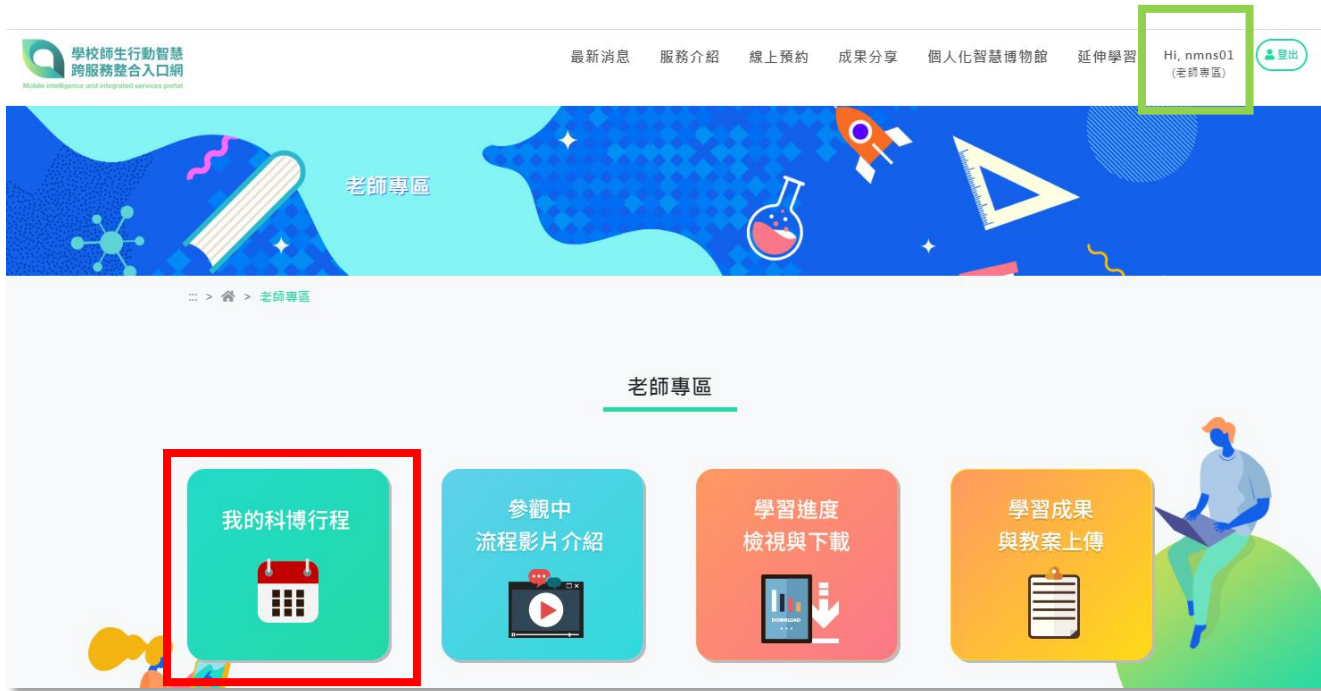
學校師生行動智慧
跨服務整合入口網
Mobile intelligence and integrated services portal

最新消息 服務介紹 線上預約 成果分享 個人化智慧博物館 延伸學習 Hi, nmns01 (老師專區) 登出

老師專區

::: > > 老師專區

老師專區

我的科博行程

參觀中
流程影片介紹

學習進度
檢視與下載

DOWNLOAD

學習成果
與教案上傳